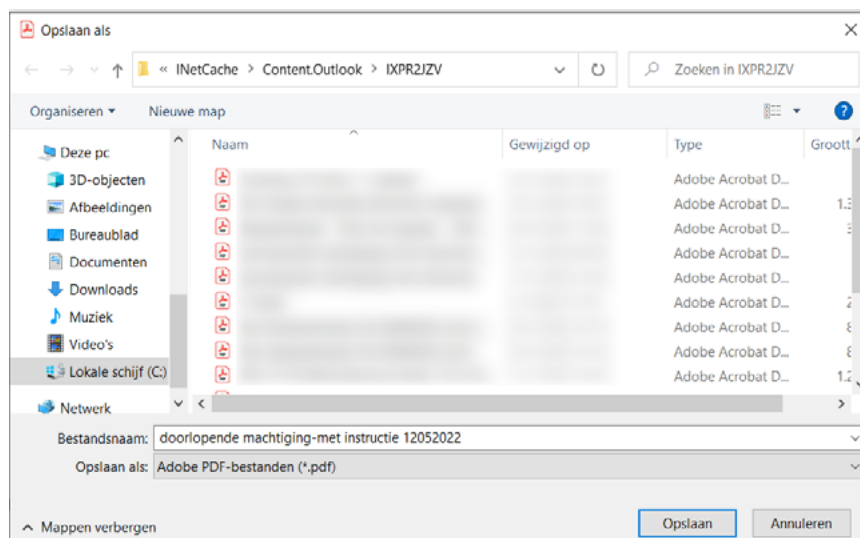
Opslaan als

« INetCache > Content.Outlook > IXPR2JZV

Zoeken in IXPR2JZV

Organiseren ▾ Nieuwe map

Deze pc
3D-objecten
Afbeeldingen
Bureaublad
Documenten
Downloads
Muziek
Video's
Lokale schijf (C:)
Netwerk

| Naam | Gewijzigd op | Type | Groott |
|---|---|---|---|
| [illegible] | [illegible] | Adobe Acrobat D... | |
| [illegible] | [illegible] | Adobe Acrobat D... | 1.3 |
| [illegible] | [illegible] | Adobe Acrobat D... | 3 |
| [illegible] | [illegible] | Adobe Acrobat D... | |
| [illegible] | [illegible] | Adobe Acrobat D... | |
| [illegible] | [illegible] | Adobe Acrobat D... | 2 |
| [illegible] | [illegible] | Adobe Acrobat D... | 8 |
| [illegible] | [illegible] | Adobe Acrobat D... | 8 |
| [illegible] | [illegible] | Adobe Acrobat D... | 1.2 |

Bestandsnaam: doorlopende machtiging-met instructie 12052022
Opslaan als: Adobe PDF-bestanden (*.pdf)

Mappen verbergen

Opslaan Annuleren